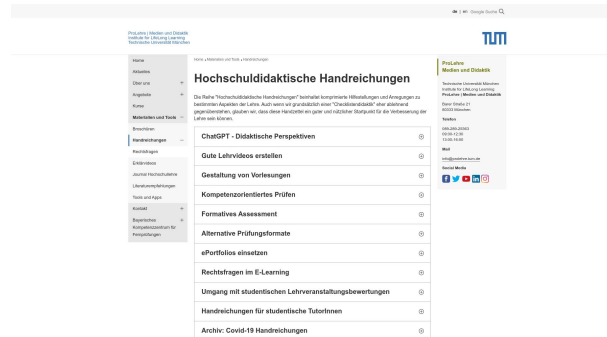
DE | EN Google Suche

ProLehre | Medien und Didaktik
Institute for LifeLong Learning
Technische Universität München

TUM

Home
Aktuelles
Über uns +
Angebote +
Kurse
Materialien und Tools −
Broschüren
Handreichungen −
Rechtsfragen
Erklärvideos
Journal Hochschullehre
Literaturempfehlungen
Tools und Apps
Kontakt +
Bayerisches Kompetenzzentrum für Fernprüfungen

Home › Materialien und Tools › Handreichungen

Hochschuldidaktische Handreichungen

Die Reihe "Hochschuldidaktische Handreichungen" beinhaltet komprimierte Hilfestellungen und Anregungen zu bestimmten Aspekten der Lehre. Auch wenn wir grundsätzlich einer "Checklistendidaktik" eher ablehnend gegenüberstehen, glauben wir, dass diese Handzettel ein guter und nützlicher Startpunkt für die Verbesserung der Lehre sein können.

ChatGPT - Didaktische Perspektiven
Gute Lehrvideos erstellen
Gestaltung von Vorlesungen
Kompetenzorientiertes Prüfen
Formatives Assessment
Alternative Prüfungsformate
ePortfolios einsetzen
Rechtsfragen im E-Learning
Umgang mit studentischen Lehrveranstaltungsbewertungen
Handreichungen für studentische TutorInnen
Archiv: Covid-19 Handreichungen

ProLehre
Medien und Didaktik

Technische Universität München
Institute for LifeLong Learning
ProLehre | Medien und Didaktik

Barer Straße 21
80333 München

Telefon
089-289-25093
09:00-12:30
13:00-14:00

Mail
info@prolehre.tum.de

Social Media